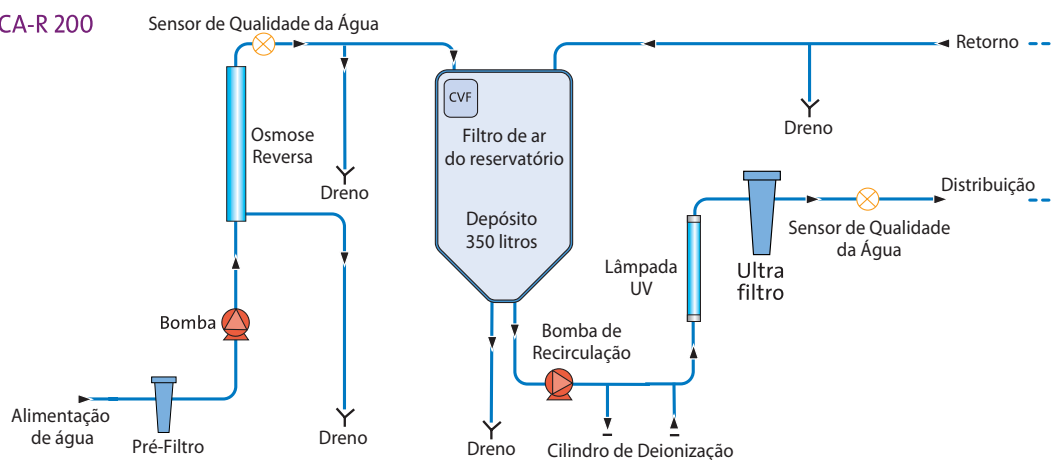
CA-R 200

Sensor de Qualidade da Água

Retorno

Osmose Reversa

CVF

Filtro de ar do reservatório

Dreno

Dreno

Depósito 350 litros

Distribuição

Sensor de Qualidade da Água

Lâmpada UV

Ultra filtro

Bomba

Bomba de Recirculação

Alimentação de água

Pré-Filtro

Dreno

Dreno

Cilindro de Deionização